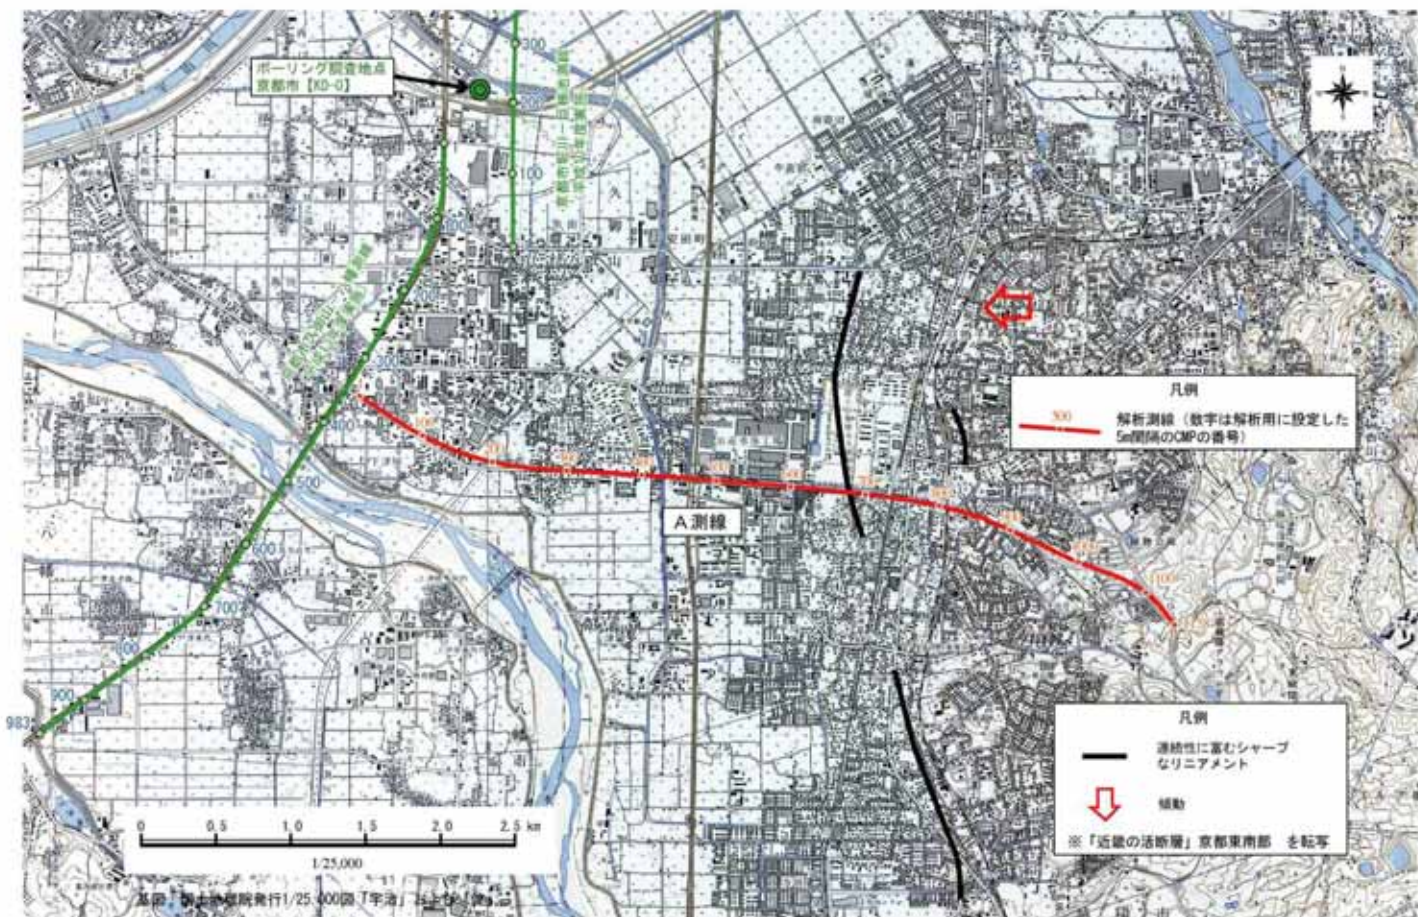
ボーリング調査地点
京都市【KD-0】

300
200
100

A 測線

凡例
300 解析測線（数字は解析用に設定した5m間隔のCMPの番号）

凡例
連続性に富むシャープなリニアメント
傾動
※「近畿の活断層」京都東南部 を転写

0 0.5 1.0 1.5 2.0 2.5 km
1/25,000

400
500
600
700
800
900
983

1100

基図：国土地理院発行1/25,000図「宇治」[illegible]